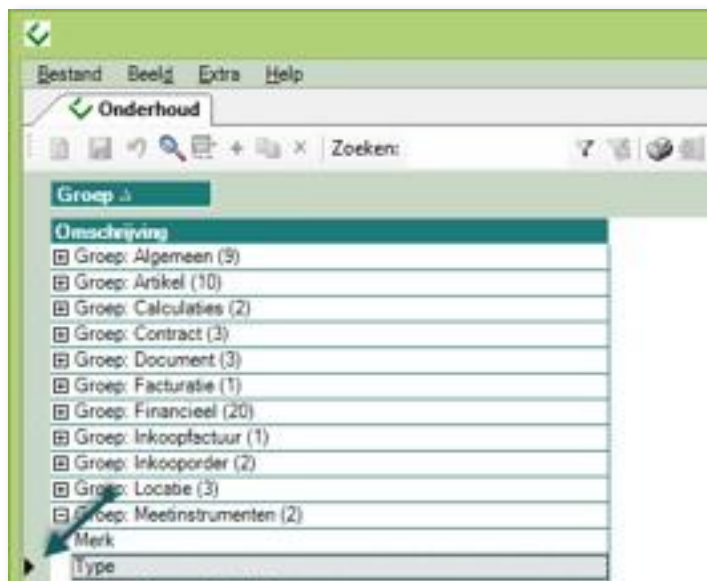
Bestand Beeld Extra Help

Onderhoud

Zoeken:

Groep

Omschrijving
⊞ Groep: Algemeen (9)
⊞ Groep: Artikel (10)
⊞ Groep: Calculaties (2)
⊞ Groep: Contract (3)
⊞ Groep: Document (3)
⊞ Groep: Facturatie (1)
⊞ Groep: Financieel (20)
⊞ Groep: Inkoopfactuur (1)
⊞ Groep: Inkooporder (2)
⊞ Groep: Locatie (3)
⊟ Groep: Meetinstrumenten (2)
Merk
Type